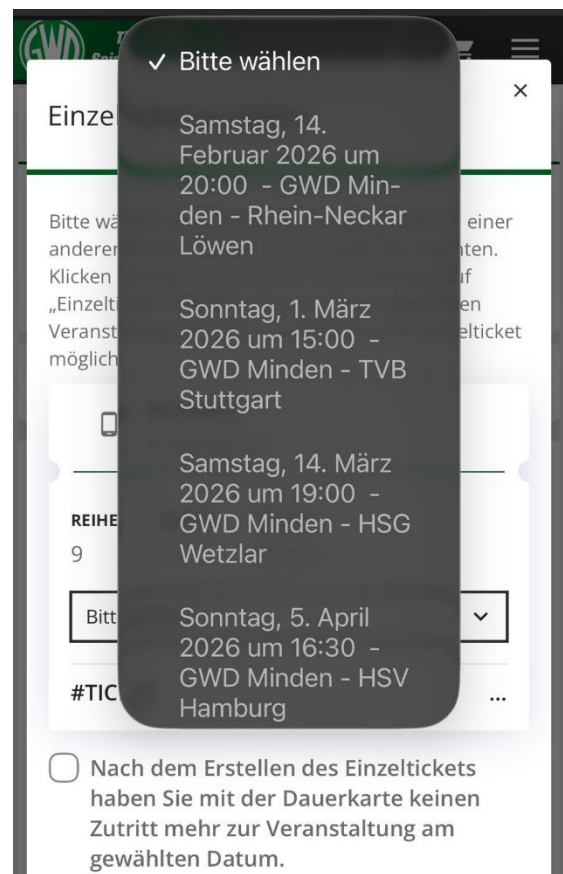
✓ Bitte wählen

Samstag, 14. Februar 2026 um 20:00 - GWD Minden - Rhein-Neckar Löwen

Sonntag, 1. März 2026 um 15:00 - GWD Minden - TVB Stuttgart

Samstag, 14. März 2026 um 19:00 - GWD Minden - HSG Wetzlar

Sonntag, 5. April 2026 um 16:30 - GWD Minden - HSV Hamburg

×

Einze

Bitte wä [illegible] einer anderer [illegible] nten. Klicken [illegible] uf „Einzelti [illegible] en Veranst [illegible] elticket möglich

REIHE
9

Bitt

#TIC

...

Nach dem Erstellen des Einzeltickets haben Sie mit der Dauerkarte keinen Zutritt mehr zur Veranstaltung am gewählten Datum.